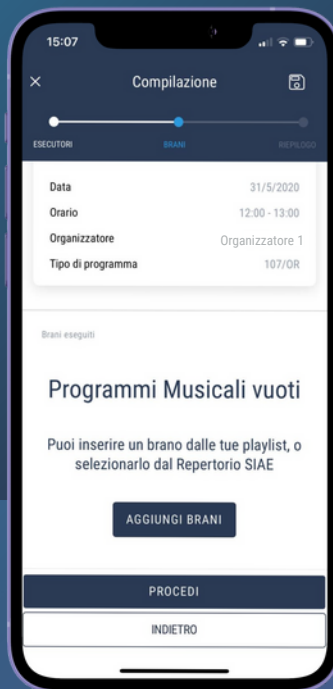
15:07

Compilazione

ESECUTORI
BRANI
RIEPILOGO

| Data | 31/5/2020 |
|---|---|
| Orario | 12:00 - 13:00 |
| Organizzatore | Organizzatore 1 |
| Tipo di programma | 107/OR |

Brani eseguiti

Programmi Musicali vuoti

Puoi inserire un brano dalle tue playlist, o selezionarlo dal Repertorio SIAE

AGGIUNGI BRANI

PROCEDI

INDIETRO